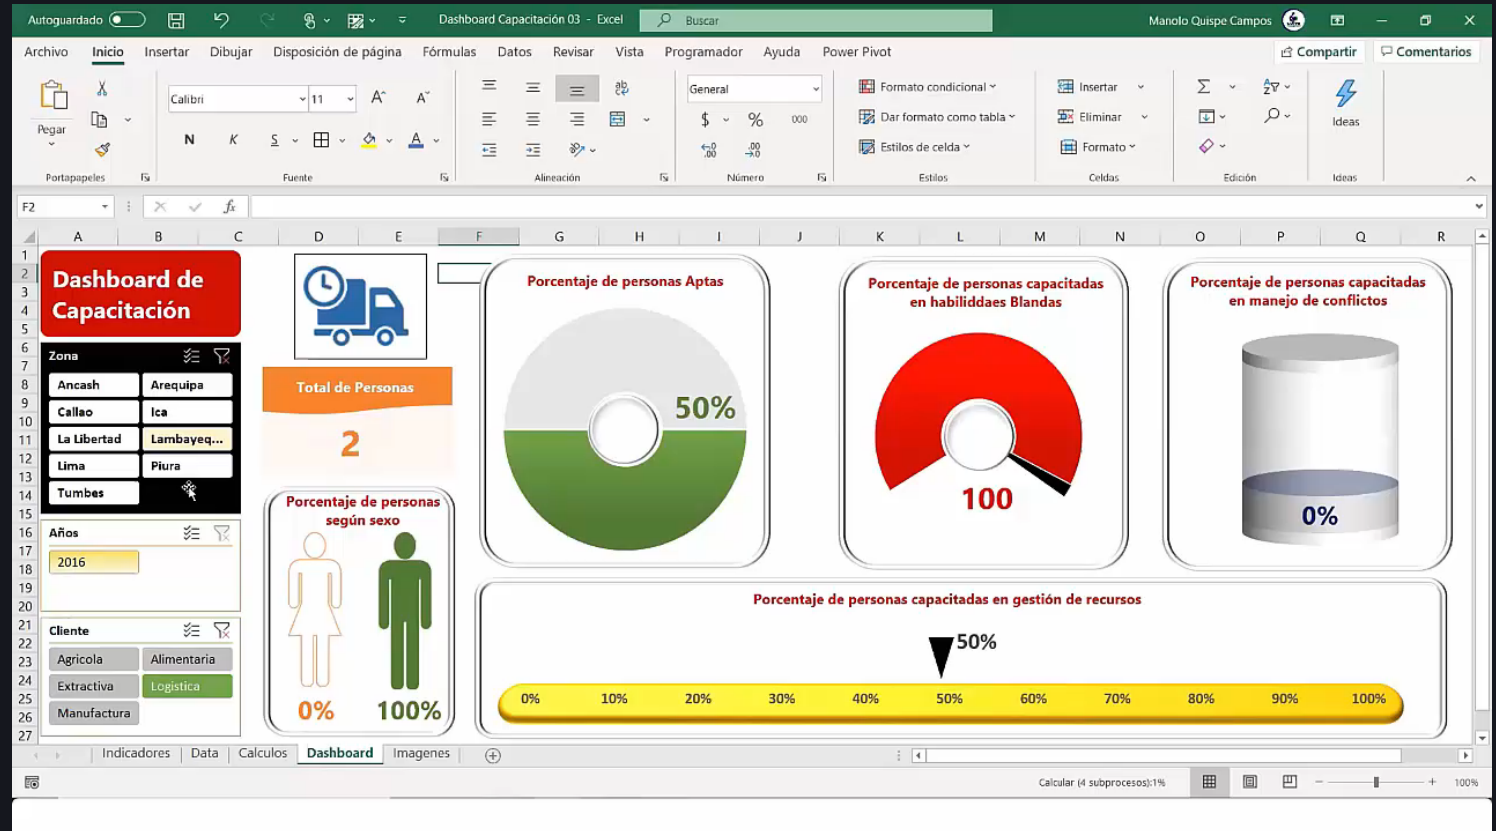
Autoguardado Dashboard Capacitación 03 - Excel Buscar Manolo Quispe Campos

Archivo Inicio Insertar Dibujar Disposición de página Fórmulas Datos Revisar Vista Programador Ayuda Power Pivot Compartir Comentarios

Pegar Portapapeles Calibri 11 N K S Fuente Alineación General $ % 000 Número Formato condicional Dar formato como tabla Estilos de celda Estilos Insertar Eliminar Formato Celdas Edición Ideas Ideas

F2

A B C D E F G H I J K L M N O P Q R

Dashboard de Capacitación

Zona
Ancash Arequipa
Callao Ica
La Libertad Lambayeq...
Lima Piura
Tumbes

Años
2016

Cliente
Agricola Alimentaria
Extractiva Logistica
Manufactura

Total de Personas
2

Porcentaje de personas según sexo
0% 100%

Porcentaje de personas Aptas
50%

Porcentaje de personas capacitadas en habilidades Blandas
100

Porcentaje de personas capacitadas en manejo de conflictos
0%

Porcentaje de personas capacitadas en gestión de recursos
50%
0% 10% 20% 30% 40% 50% 60% 70% 80% 90% 100%

Indicadores Data Calculos Dashboard Imagenes

Calcular (4 subprocesos):1% 100%